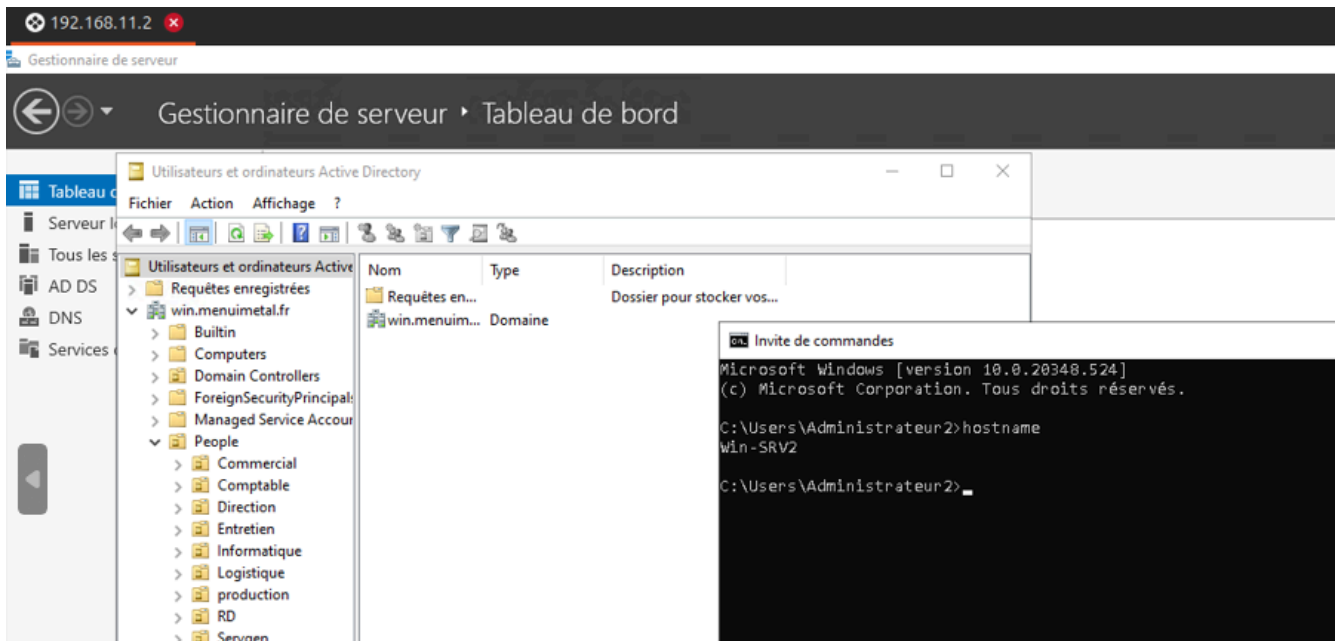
192.168.11.2

Gestionnaire de serveur

Gestionnaire de serveur ‣ Tableau de bord

Tableau d
Serveur l
Tous les s
AD DS
DNS
Services

Utilisateurs et ordinateurs Active Directory

Fichier Action Affichage ?

Utilisateurs et ordinateurs Active
Requêtes enregistrées
win.menuimetal.fr
Builtin
Computers
Domain Controllers
ForeignSecurityPrincipals
Managed Service Accour
People
Commercial
Comptable
Direction
Entretien
Informatique
Logistique
production
RD
Servgen

| Nom | Type | Description |
|---|---|---|
| Requêtes en... | | Dossier pour stocker vos... |
| win.menuim... | Domaine | |

Invite de commandes

Microsoft Windows [version 10.0.20348.524]
(c) Microsoft Corporation. Tous droits réservés.

C:\Users\Administrateur2>hostname
Win-SRV2

C:\Users\Administrateur2>_